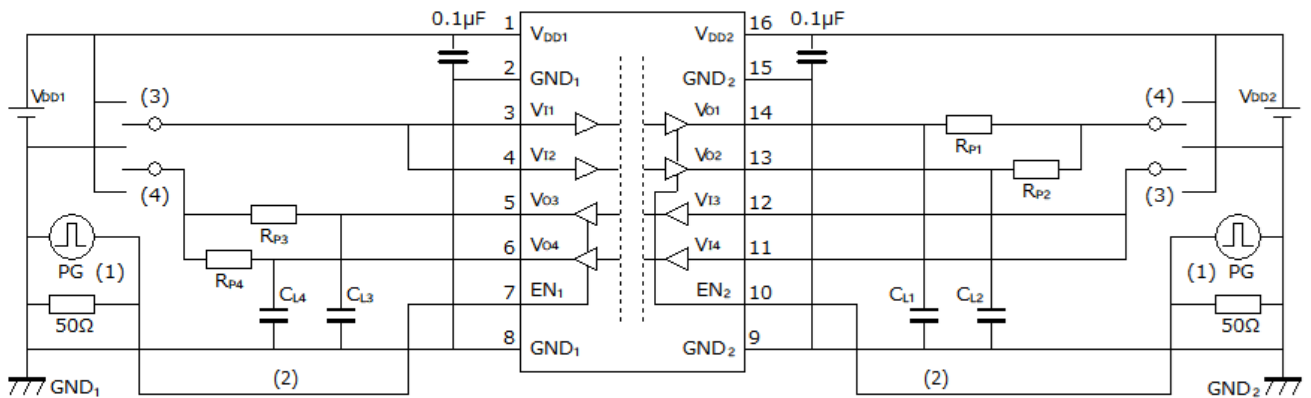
0.1μF
1 $V_{DD1}$
$V_{DD2}$ 16
0.1μF
2 $GND_1$
$GND_2$ 15
$V_{DD1}$
(3)
3 $V_{I1}$
$V_{O1}$ 14
(4)
$V_{DD2}$
$R_{P1}$
4 $V_{I2}$
$V_{O2}$ 13
$R_{P2}$
(4)
5 $V_{O3}$
$V_{I3}$ 12
(3)
$R_{P3}$
6 $V_{O4}$
$V_{I4}$ 11
PG (1)
$R_{P4}$
$C_{L4}$
$C_{L3}$
7 $EN_1$
$EN_2$ 10
$C_{L1}$
$C_{L2}$
(1) PG
50Ω
50Ω
8 $GND_1$
$GND_2$ 9
$GND_1$
(2)
(2)
$GND_2$